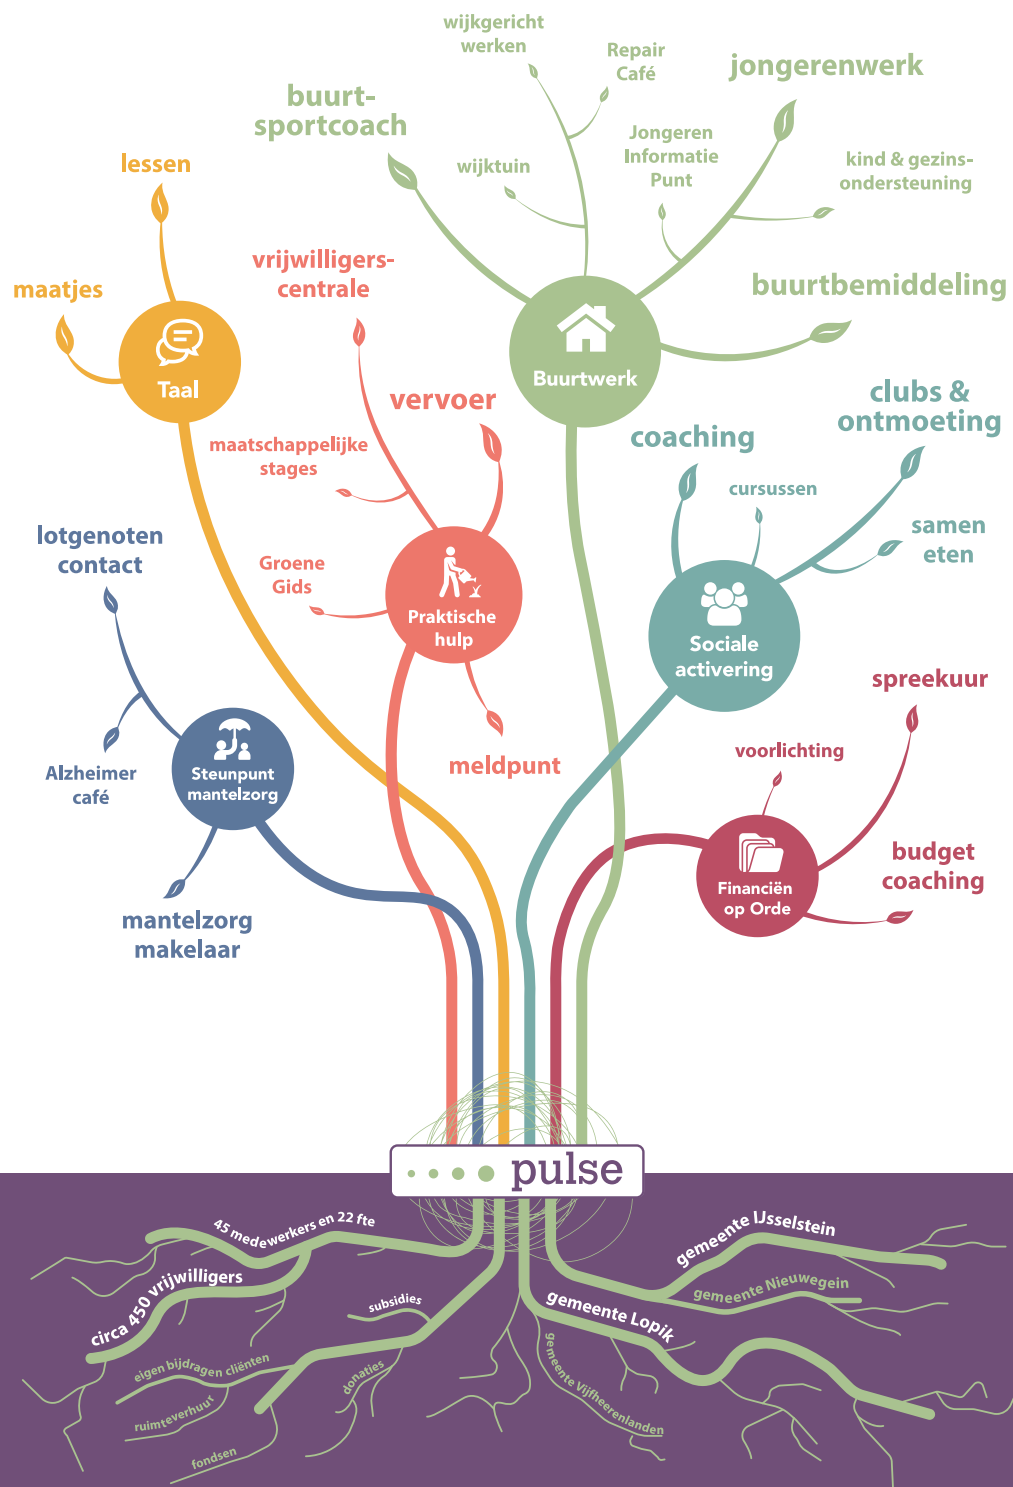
wijkgericht werken

Repair Café

jongerenwerk

buurt-sportcoach

Jongeren Informatie Punt

kind & gezins-ondersteuning

wijktuin

lessen

vrijwilligers-centrale

buurtbemiddeling

maatjes

Taal

Buurtwerk

vervoer

clubs & ontmoeting

coaching

maatschappelijke stages

cursussen

samen eten

lotgenoten contact

Groene Gids

Praktische hulp

Sociale activering

spreekuur

Alzheimer café

Steunpunt mantelzorg

meldpunt

voorlichting

budget coaching

Financiën op Orde

mantelzorg makelaar

pulse

45 medewerkers en 22 fte

circa 450 vrijwilligers

subsidies

eigen bijdragen cliënten

donaties

ruimteverhuur

fondsen

gemeente IJsselstein

gemeente Nieuwegein

gemeente Lopik

gemeente Vijfheerenlanden